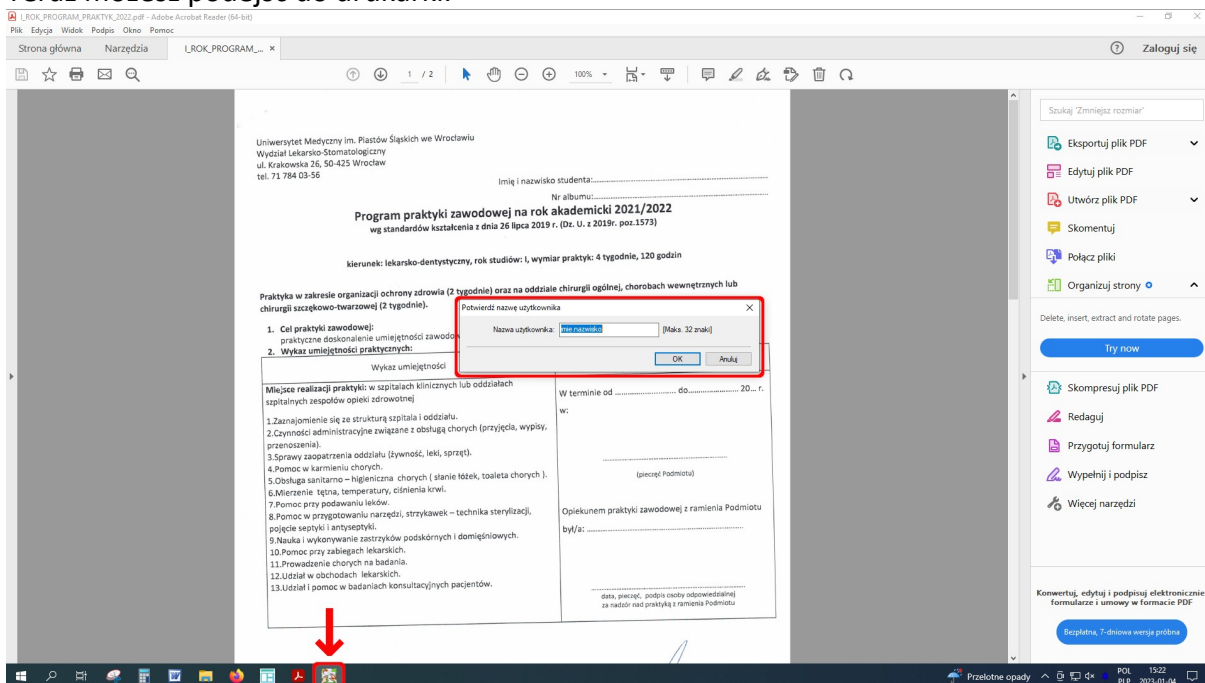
Teraz możesz podejść do drukarki.

I_ROK_PROGRAM_PRAKTYK_2022.pdf - Adobe Acrobat Reader (64-bit)

Plik Edycja Widok Podpis Okno Pomoc

Strona główna Narzędzia I_ROK_PROGRAM_... ×

Zaloguj się

1 / 2 100%

Uniwersytet Medyczny im. Piastów Śląskich we Wrocławiu
Wydział Lekarsko-Stomatologiczny
ul. Krakowska 26, 50-425 Wrocław
tel. 71 784 03-56

Imię i nazwisko studenta:.......................................................

Nr albumu:.......................................................

Program praktyki zawodowej na rok akademicki 2021/2022
wg standardów kształcenia z dnia 26 lipca 2019 r. (Dz. U. z 2019r. poz.1573)

kierunek: lekarsko-dentystyczny, rok studiów: I, wymiar praktyk: 4 tygodnie, 120 godzin

Praktyka w zakresie organizacji ochrony zdrowia (2 tygodnie) oraz na oddziale chirurgii ogólnej, chorobach wewnętrznych lub chirurgii szczękowo-twarzowej (2 tygodnie).

1. Cel praktyki zawodowej:
praktyczne doskonalenie umiejętności zawodo
2. Wykaz umiejętności praktycznych:

Potwierdź nazwę użytkownika
Nazwa użytkownika: imie.nazwisko [Maks. 32 znaki]
OK Anuluj

| Wykaz umiejętności | |
|---|---|
| Miejsce realizacji praktyki: w szpitalach klinicznych lub oddziałach szpitalnych zespołów opieki zdrowotnej<br>1.Zaznajomienie się ze strukturą szpitala i oddziału.<br>2.Czynności administracyjne związane z obsługą chorych (przyjęcia, wypisy, przenoszenia).<br>3.Sprawy zaopatrzenia oddziału (żywność, leki, sprzęt).<br>4.Pomoc w karmieniu chorych.<br>5.Obsługa sanitarno – higieniczna chorych ( słanie łóżek, toaleta chorych ).<br>6.Mierzenie tętna, temperatury, ciśnienia krwi.<br>7.Pomoc przy podawaniu leków.<br>8.Pomoc w przygotowaniu narzędzi, strzykawek – technika sterylizacji, pojęcie septyki i antyseptyki.<br>9.Nauka i wykonywanie zastrzyków podskórnych i domięśniowych.<br>10.Pomoc przy zabiegach lekarskich.<br>11.Prowadzenie chorych na badania.<br>12.Udział w obchodach lekarskich.<br>13.Udział i pomoc w badaniach konsultacyjnych pacjentów. | W terminie od .................... do.................... 20... r.<br>w:<br>(pieczęć Podmiotu)<br>Opiekunem praktyki zawodowej z ramienia Podmiotu był/a: ....................<br>data, pieczęć, podpis osoby odpowiedzialnej za nadzór nad praktyką z ramienia Podmiotu |

Szukaj 'Zmniejsz rozmiar'
Eksportuj plik PDF
Edytuj plik PDF
Utwórz plik PDF
Skomentuj
Połącz pliki
Organizuj strony
Delete, insert, extract and rotate pages.
Try now
Skompresuj plik PDF
Redaguj
Przygotuj formularz
Wypełnij i podpisz
Więcej narzędzi
Konwertuj, edytuj i podpisuj elektroniczne formularze i umowy w formacie PDF
Bezpłatna, 7-dniowa wersja próbna

Przelotne opady POL PLP 15:22 2023-01-04